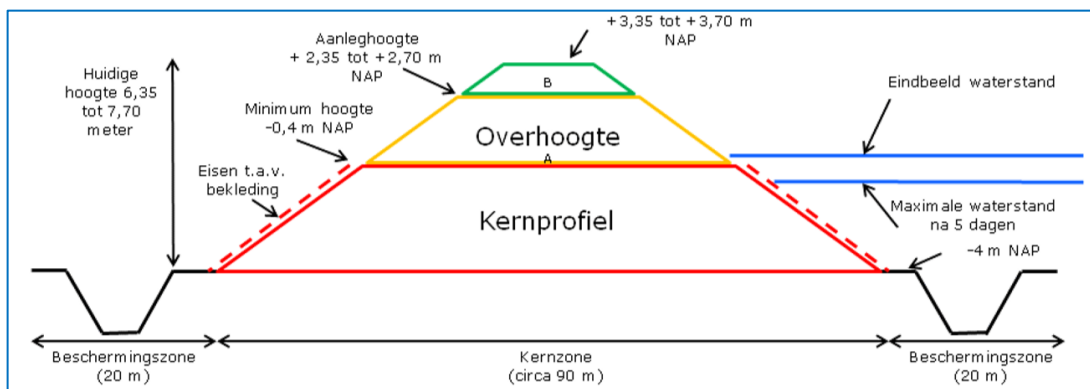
+3,35 tot +3,70 m NAP

Aanleghoogte + 2,35 tot +2,70 m NAP

B

Huidige hoogte 6,35 tot 7,70 meter

Minimum hoogte -0,4 m NAP

Overhoogte

A

Eindbeeld waterstand

Eisen t.a.v. bekleding

Kernprofiel

Maximale waterstand na 5 dagen

-4 m NAP

Beschermingszone (20 m)

Kernzone (circa 90 m)

Beschermingszone (20 m)